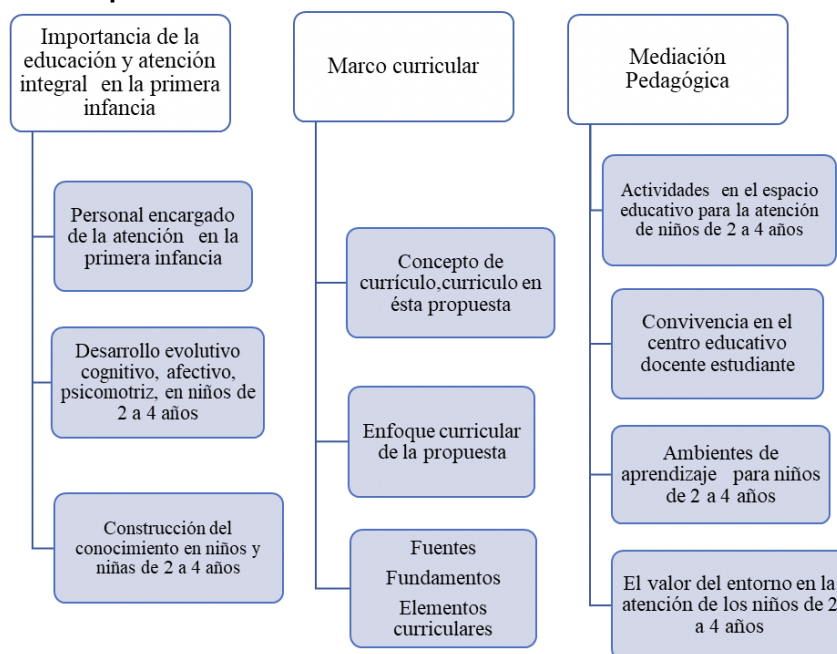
Importancia de la educación y atención integral en la primera infancia

Personal encargado de la atención en la primera infancia

Desarrollo evolutivo cognitivo, afectivo, psicomotriz, en niños de 2 a 4 años

Construcción del conocimiento en niños y niñas de 2 a 4 años

Marco curricular

Concepto de currículo,curriculo en ésta propuesta

Enfoque curricular de la propuesta

Fuentes

Fundamentos

Elementos curriculares

Mediación Pedagógica

Actividades en el espacio educativo para la atención de niños de 2 a 4 años

Convivencia en el centro educativo docente estudiante

Ambientes de aprendizaje para niños de 2 a 4 años

El valor del entorno en la atención de los niños de 2 a 4 años